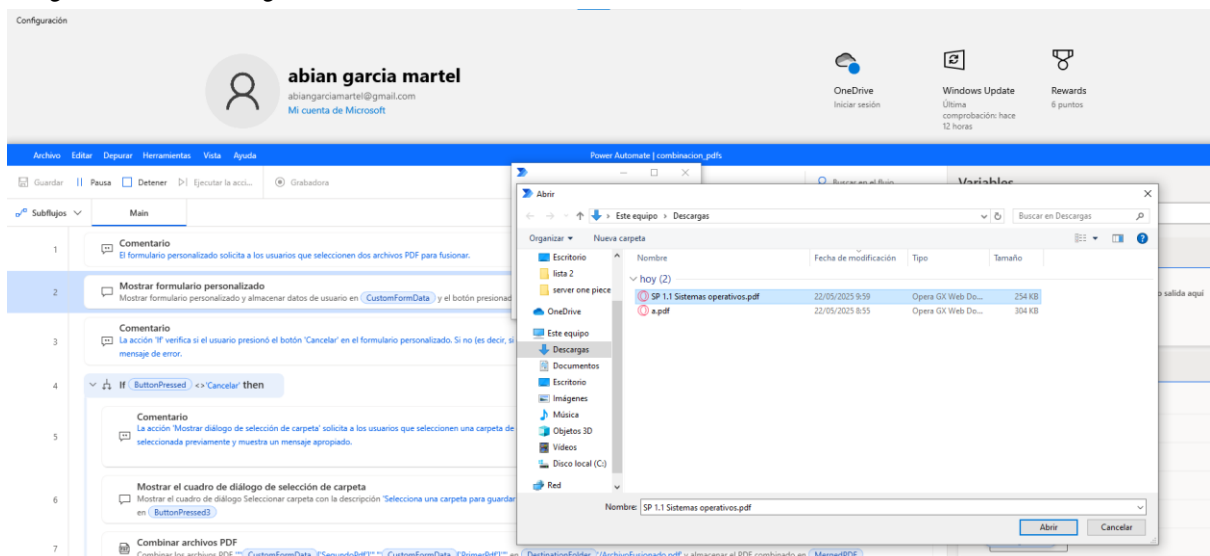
Configuración

abian garcia martel
abiangarciamartel@gmail.com
Mi cuenta de Microsoft

OneDrive
Iniciar sesión

Windows Update
Última comprobación: hace 12 horas

Rewards
6 puntos

Archivo Editar Depurar Herramientas Vista Ayuda

Power Automate | combinacion_pdfs

Guardar Pausa Detener Ejecutar la acci... Grabadora

Buscar en el flujo

Variables

Subflujos Main

1 Comentario
El formulario personalizado solicita a los usuarios que seleccionen dos archivos PDF para fusionar.

2 Mostrar formulario personalizado
Mostrar formulario personalizado y almacenar datos de usuario en CustomFormData y el botón presionad

3 Comentario
La acción 'If' verifica si el usuario presionó el botón 'Cancelar' en el formulario personalizado. Si no (es decir, si mensaje de error.

4 If ButtonPressed <> 'Cancelar' then

5 Comentario
La acción 'Mostrar diálogo de selección de carpeta' solicita a los usuarios que seleccionen una carpeta de seleccionada previamente y muestra un mensaje apropiado.

6 Mostrar el cuadro de diálogo de selección de carpeta
Mostrar el cuadro de diálogo Seleccionar carpeta con la descripción 'Selecciona una carpeta para guardar en ButtonPressed3

7 Combinar archivos PDF

Abrir

Este equipo > Descargas

Buscar en Descargas

Organizar Nueva carpeta

Escritorio
lista 2
server one piece
OneDrive
Este equipo
Descargas
Documentos
Escritorio
Imágenes
Música
Objetos 3D
Videos
Disco local (C:)
Red

| Nombre | Fecha de modificación | Tipo | Tamaño |
|---|---|---|---|
| hoy (2) | | | |
| SP 1.1 Sistemas operativos.pdf | 22/05/2025 9:59 | Opera GX Web Do... | 254 KB |
| a.pdf | 22/05/2025 8:55 | Opera GX Web Do... | 304 KB |

Nombre: SP 1.1 Sistemas operativos.pdf

Abrir Cancelar

o salida aquí